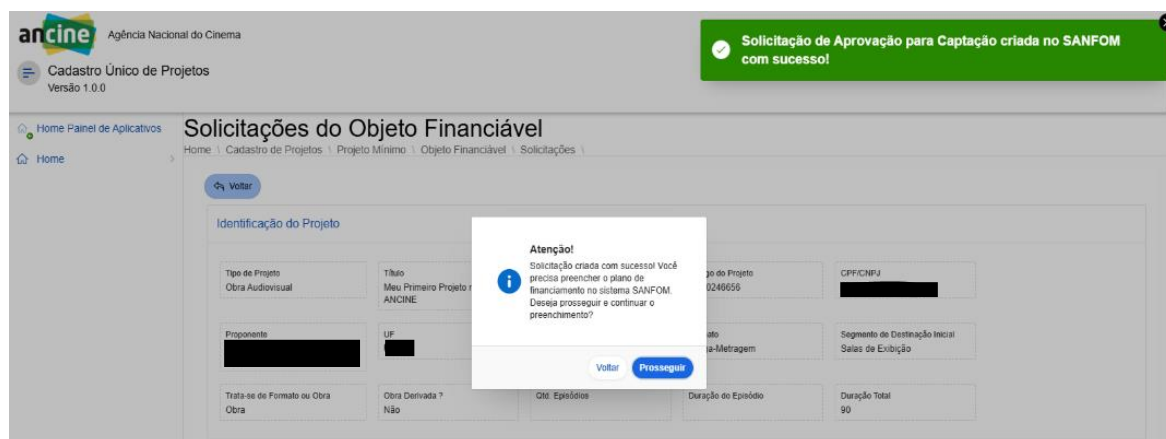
ancine Agência Nacional do Cinema

Cadastro Único de Projetos
Versão 1.0.0

Solicitação de Aprovação para Captação criada no SANFOM com sucesso!

Home Painel de Aplicativos
Home

Solicitações do Objeto Financiável
Home \ Cadastro de Projetos \ Projeto Mínimo \ Objeto Financiável \ Solicitações \

Voltar

Identificação do Projeto

Tipo de Projeto
Obra Audiovisual

Título
Meu Primeiro Projeto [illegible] ANCINE

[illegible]go do Projeto
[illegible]0246656

CPF/CNPJ

Proponente

UF

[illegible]ato
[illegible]a-Metragem

Segmento de Destinação Inicial
Salas de Exibição

Trata-se de Formato ou Obra
Obra

Obra Derivada ?
Não

Qtd. Episódios

Duração de Episódio

Duração Total
90

Atenção!
Solicitação criada com sucesso! Você precisa preencher o plano de financiamento no sistema SANFOM. Deseja prosseguir e continuar o preenchimento?

Voltar Prosseguir